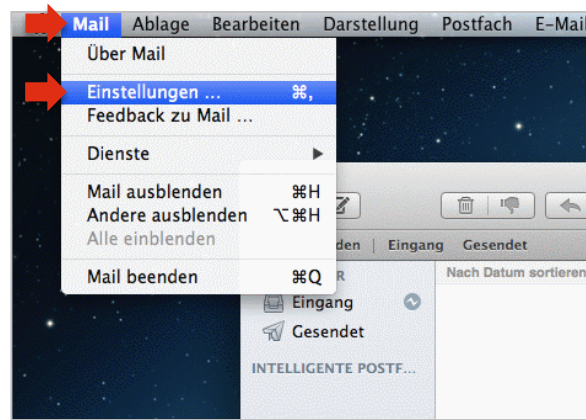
Mail Ablage Bearbeiten Darstellung Postfach E-Mail

Über Mail

Einstellungen ... ⌘,
Feedback zu Mail ...

Dienste ▶

Mail ausblenden ⌘H
Andere ausblenden ⌥⌘H
Alle einblenden

Mail beenden ⌘Q

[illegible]den | Eingang Gesendet

Nach Datum sortieren

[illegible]R

Eingang

Gesendet

INTELLIGENTE POSTF...